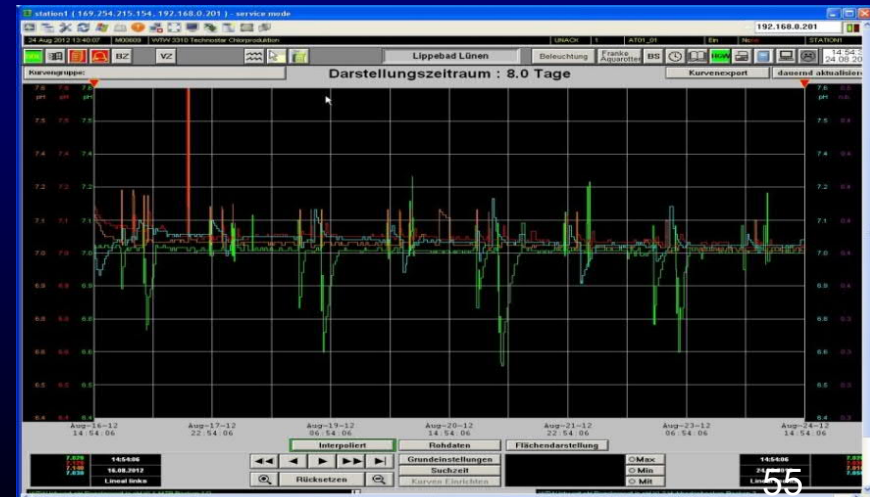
station1 ( 169.254.215.154, 192.168.0.201 ) - service mode

192.168.0.201

24 Aug 2012 13:40:07 | M00609 | WTW 3310 Technostar Chlorproduktion | UNACK | 1 | AT01_01 | Ein | Nein | STATION1

BZ VZ Lippebad Lünen Beleuchtung Franke Aquarotter BS

14:54:3
24.08.20

Kurvengruppe: Darstellungszeitraum : 8.0 Tage Kurvenexport dauernd aktualisiere

7.6 7.6 7.6
pH pH pH
7.5 7.5 7.5
7.4 7.4 7.4
7.3 7.3 7.3
7.2 7.2 7.2
7.1 7.1 7.1
7.0 7.0 7.0
6.9 6.9 6.9
6.8 6.8 6.8
6.7 6.7 6.7
6.6 6.6 6.6
6.5 6.5 6.5
6.4 6.4 6.4

Aug-16-12 14:54:06
Aug-17-12 22:54:06
Aug-19-12 06:54:06
Aug-20-12 14:54:06
Aug-21-12 22:54:06
Aug-23-12 06:54:06
Aug-24-12 14:54:06

Interpoliert | Rohdaten | Flächendarstellung

7.020
7.150
7.030
14:54:06
16.08.2012
Lineal links

Grundeinstellungen
Suchzeit
Kurven Einrichten
Rücksetzen

Max
Min
Mit

14:54:06
24.0
Lin

55